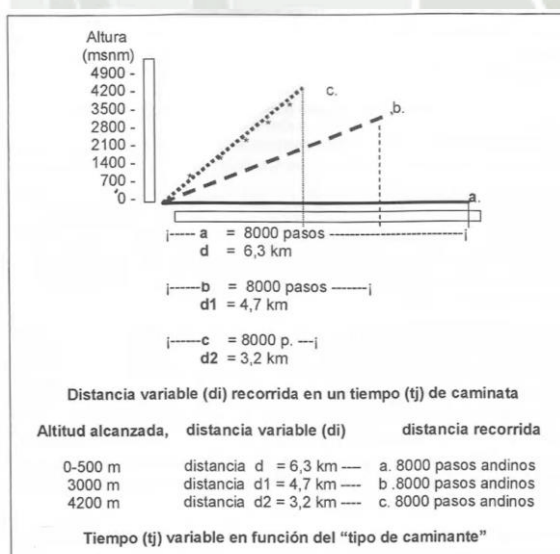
Altura (msnm)
4900 -
4200 -
3500 -
2800 -
2100 -
1400 -
700 -
0 -

c.
b.
a.

¡----- a = 8000 pasos -----------------------------¡
d = 6,3 km

¡-----b = 8000 pasos -------¡
d1 = 4,7 km

¡------c = 8000 p. ---¡
d2 = 3,2 km

Distancia variable (di) recorrida en un tiempo (tj) de caminata

| Altitud alcanzada, | distancia variable (di) | distancia recorrida |
|---|---|---|
| 0-500 m | distancia d = 6,3 km --- | a. 8000 pasos andinos |
| 3000 m | distancia d1 = 4,7 km ---- | b .8000 pasos andinos |
| 4200 m | distancia d2 = 3,2 km ---- | c. 8000 pasos andinos |

Tiempo (tj) variable en función del "tipo de caminante"